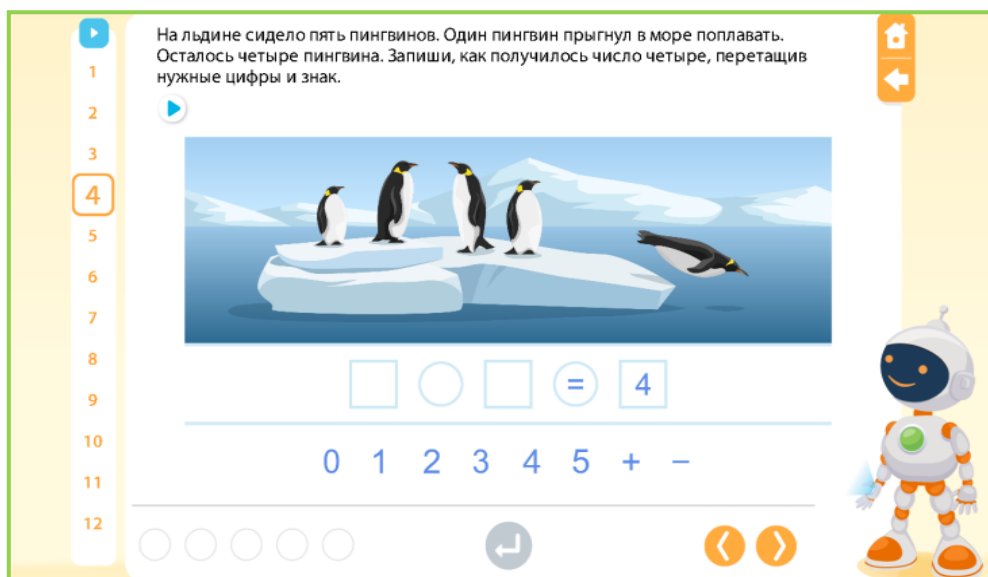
1
2
3
4
5
6
7
8
9
10
11
12

На льдине сидело пять пингвинов. Один пингвин прыгнул в море поплавать. Осталось четыре пингвина. Запиши, как получилось число четыре, перетащив нужные цифры и знак.

= 4

0 1 2 3 4 5 + −